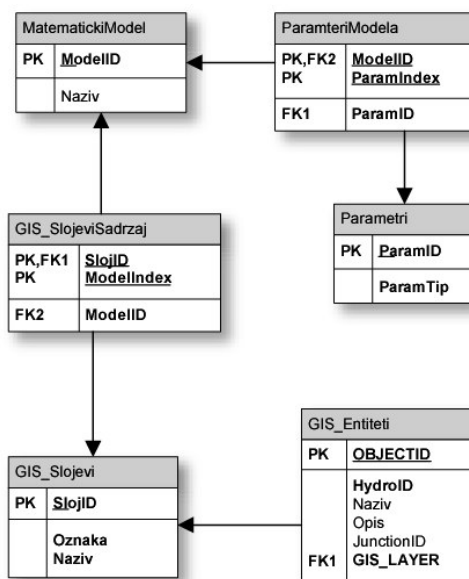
MatematickiModel

| PK | ModelID |
|---|---|
| | Naziv |

ParamteriModela

| PK,FK2 PK | ModelID ParamIndex |
|---|---|
| FK1 | ParamID |

GIS_SlojeviSadrzaj

| PK,FK1 PK | SlojID ModelIndex |
|---|---|
| FK2 | ModelID |

Parametri

| PK | ParamID |
|---|---|
| | ParamTip |

GIS_Entiteti

| PK | OBJECTID |
|---|---|
| FK1 | HydroID Naziv Opis JunctionID GIS_LAYER |

GIS_Slojevi

| PK | SlojID |
|---|---|
| | Oznaka Naziv |